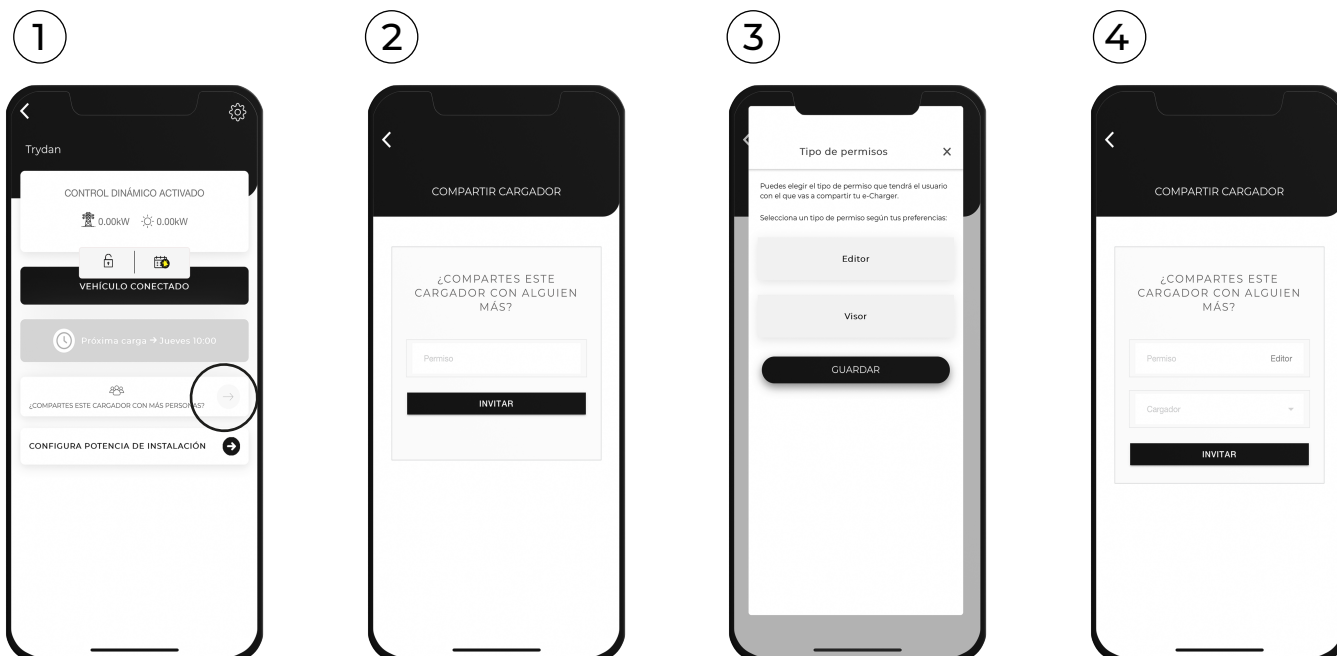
1

Trydan

CONTROL DINÁMICO ACTIVADO

0.00kW 0.00kW

VEHÍCULO CONECTADO

Próxima carga → Jueves 10:00

¿COMPARTES ESTE CARGADOR CON MÁS PERSONAS?

CONFIGURA POTENCIA DE INSTALACIÓN

2

COMPARTIR CARGADOR

¿COMPARTES ESTE CARGADOR CON ALGUIEN MÁS?

Permiso

INVITAR

3

Tipo de permisos

Puedes elegir el tipo de permiso que tendrá el usuario con el que vas a compartir tu e-Charger.

Selecciona un tipo de permiso según tus preferencias:

Editor

Visor

GUARDAR

4

COMPARTIR CARGADOR

¿COMPARTES ESTE CARGADOR CON ALGUIEN MÁS?

Permiso Editor

Cargador

INVITAR